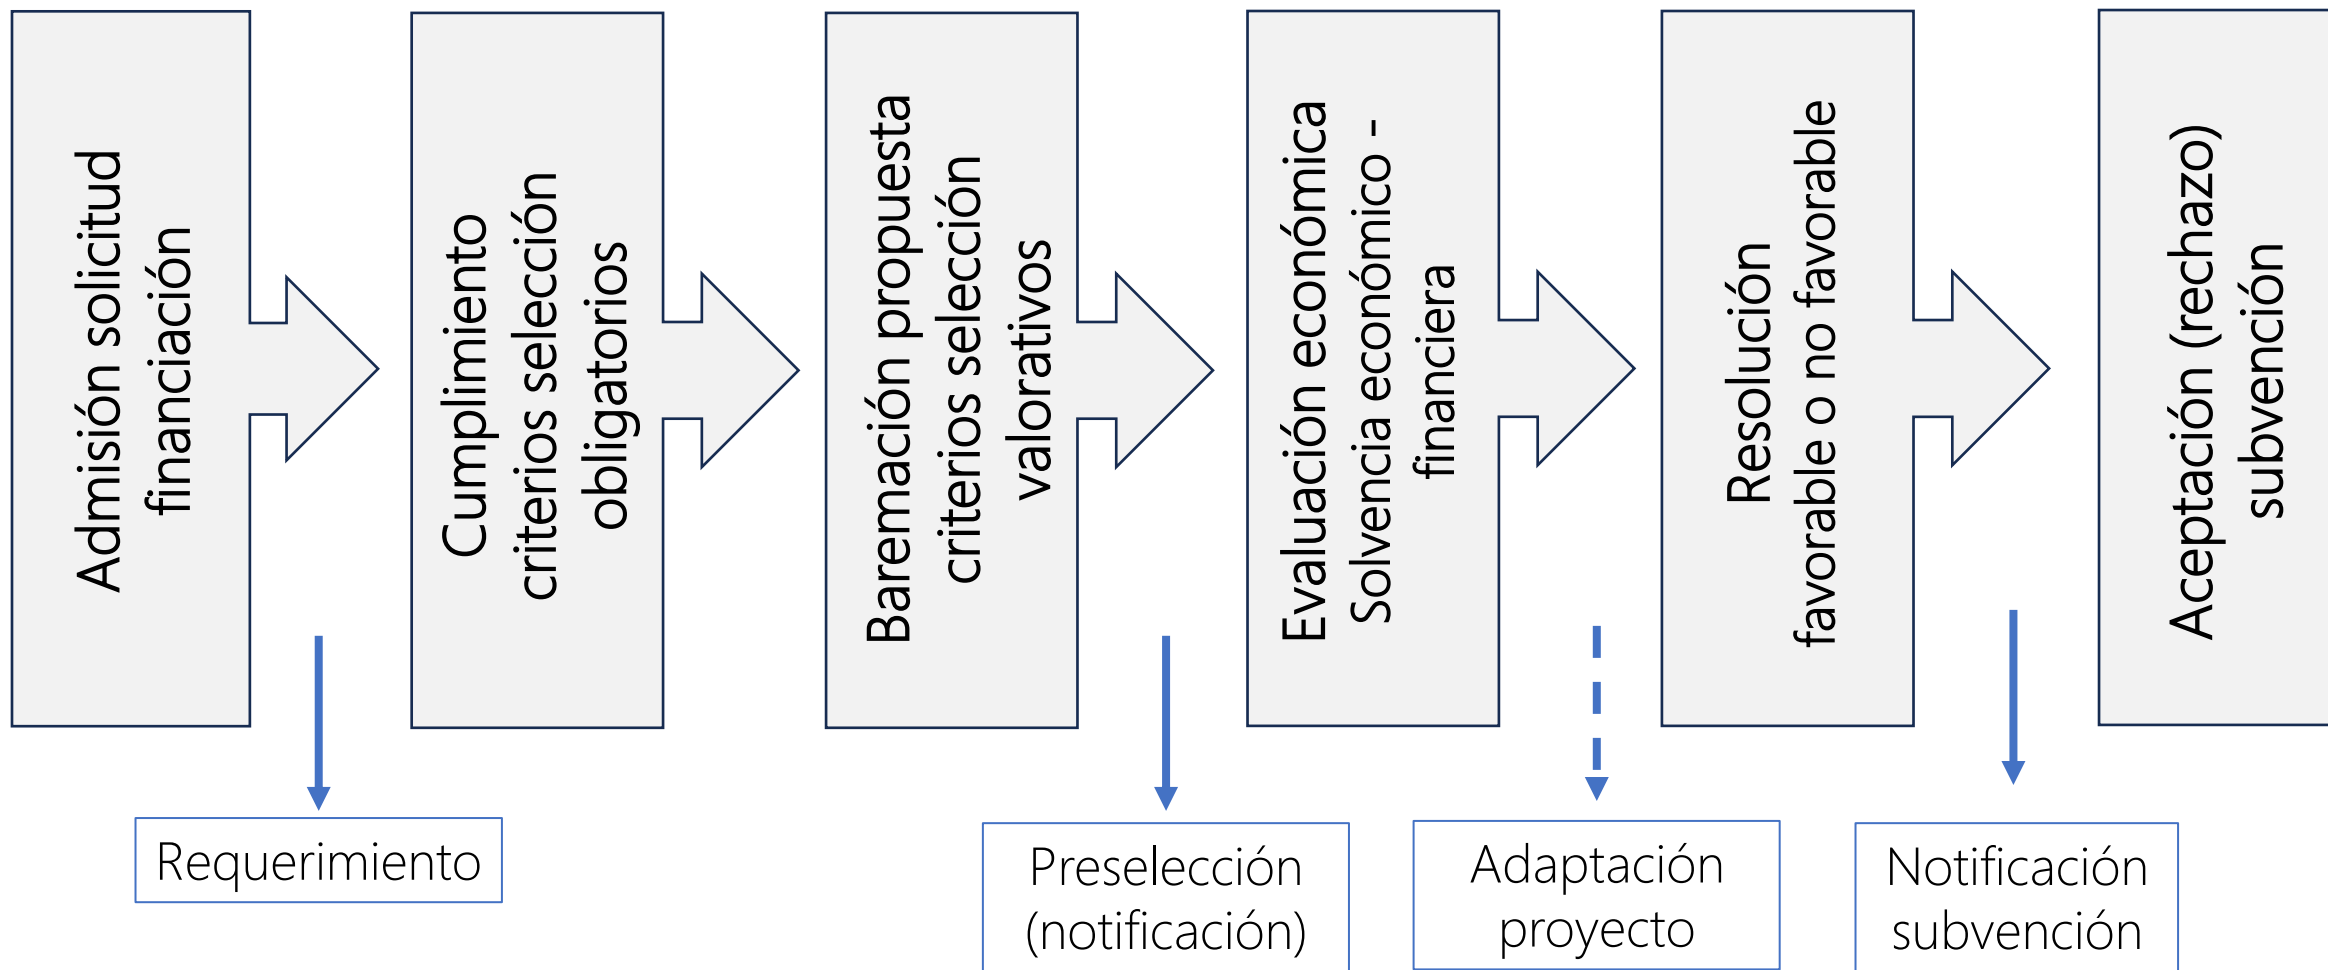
Admisión solicitud financiación

Cumplimiento criterios selección obligatorios

Baremación propuesta criterios selección valorativos

Evaluación económica Solvencia económico - financiera

Resolución favorable o no favorable

Aceptación (rechazo) subvención

Requerimiento

Preselección (notificación)

Adaptación proyecto

Notificación subvención